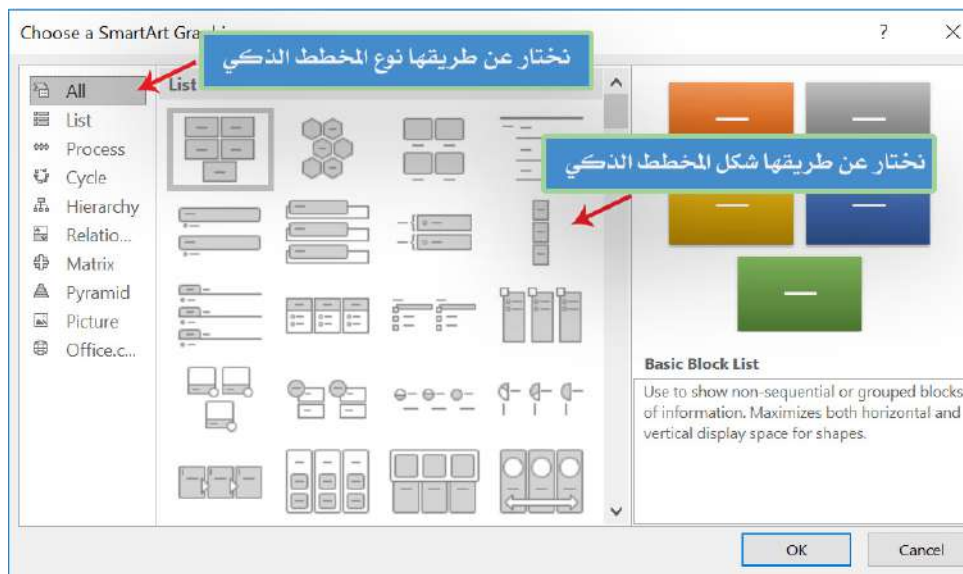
Choose a SmartArt Gra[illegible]

?

X

نختار عن طريقها نوع المخطط الذكي

All
List
Process
Cycle
Hierarchy
Relatio...
Matrix
Pyramid
Picture
Office.c...

List

نختار عن طريقها شكل المخطط الذكي

Basic Block List

Use to show non-sequential or grouped blocks of information. Maximizes both horizontal and vertical display space for shapes.

OK

Cancel